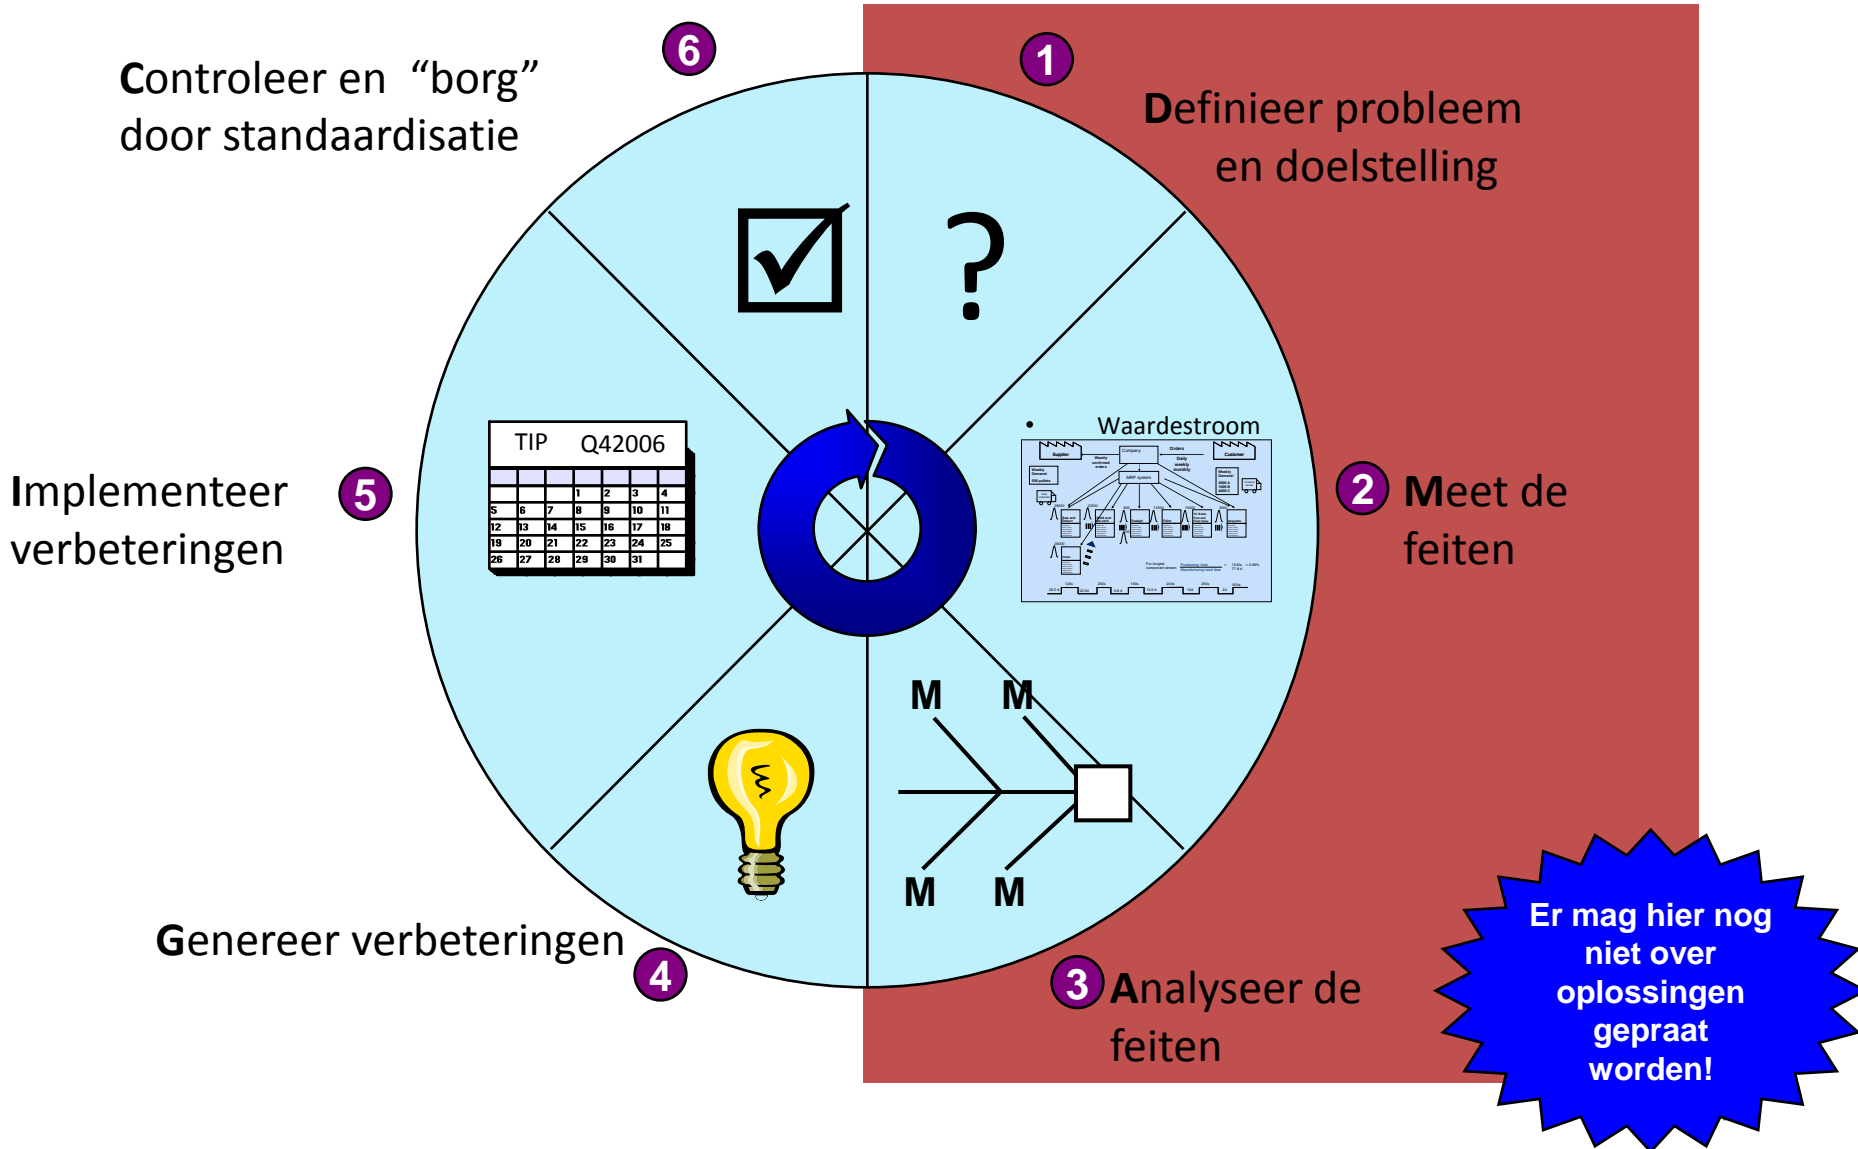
6

Controleer en "borg" door standaardisatie

1

Definieer probleem en doelstelling

?

TIP Q42006

| | | | 1 | 2 | 3 | 4 |
|---|---|---|---|---|---|---|
| 5 | 6 | 7 | 8 | 9 | 10 | 11 |
| 12 | 13 | 14 | 15 | 16 | 17 | 18 |
| 19 | 20 | 21 | 22 | 23 | 24 | 25 |
| 26 | 27 | 28 | 29 | 30 | 31 | |

• Waardestroom

Implementeer verbeteringen

5

2

Meet de feiten

M M

M M

Genereer verbeteringen

4

3

Analyseer de feiten

Er mag hier nog niet over oplossingen gepraat worden!